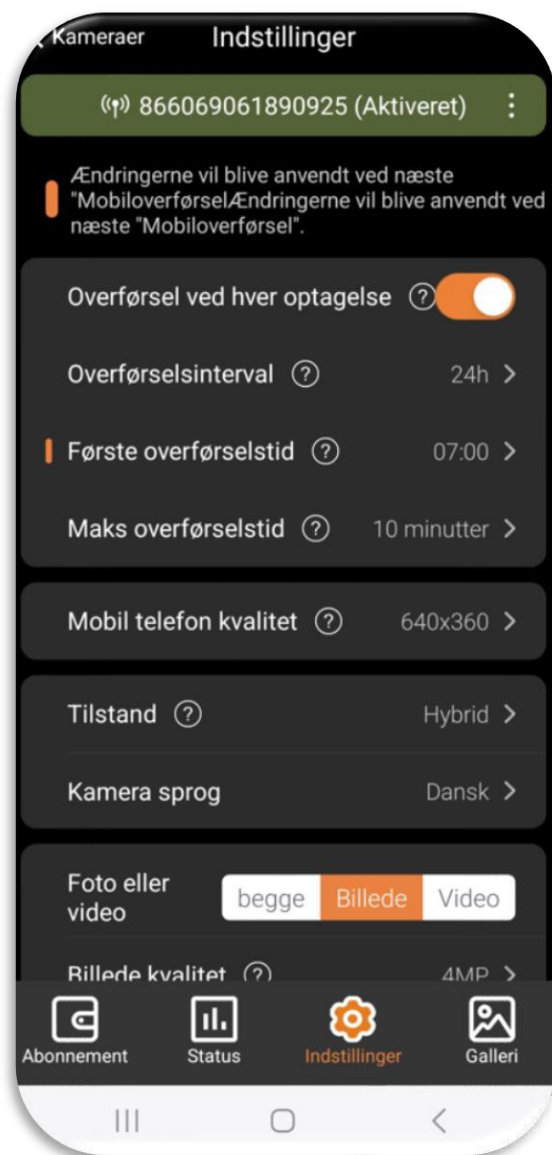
< Kameraer Indstillinger

866069061890925 (Aktiveret)

Ændringerne vil blive anvendt ved næste "MobiloverførselÆndringerne vil blive anvendt ved næste "Mobiloverførsel".

Overførsel ved hver optagelse ?

Overførselsinterval ? 24h >

Første overførselstid ? 07:00 >

Maks overførselstid ? 10 minutter >

Mobil telefon kvalitet ? 640x360 >

Tilstand ? Hybrid >

Kamera sprog Dansk >

Foto eller video

begge Billede Video

Billede kvalitet ? 4MP >

Abonnement Status Indstillinger Galleri